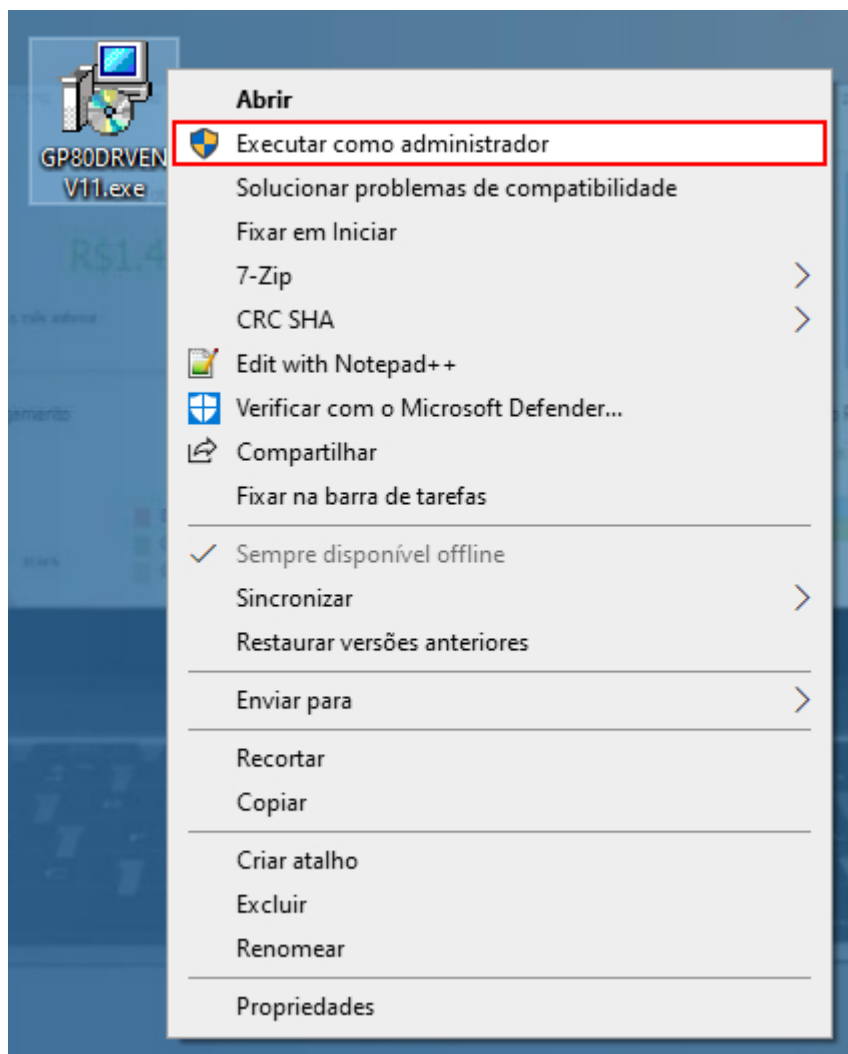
GP80DRVEN V11.exe

R$1.4

Abrir
Executar como administrador
Solucionar problemas de compatibilidade
Fixar em Iniciar
7-Zip
CRC SHA
Edit with Notepad++
Verificar com o Microsoft Defender...
Compartilhar
Fixar na barra de tarefas
Sempre disponível offline
Sincronizar
Restaurar versões anteriores
Enviar para
Recortar
Copiar
Criar atalho
Excluir
Renomear
Propriedades